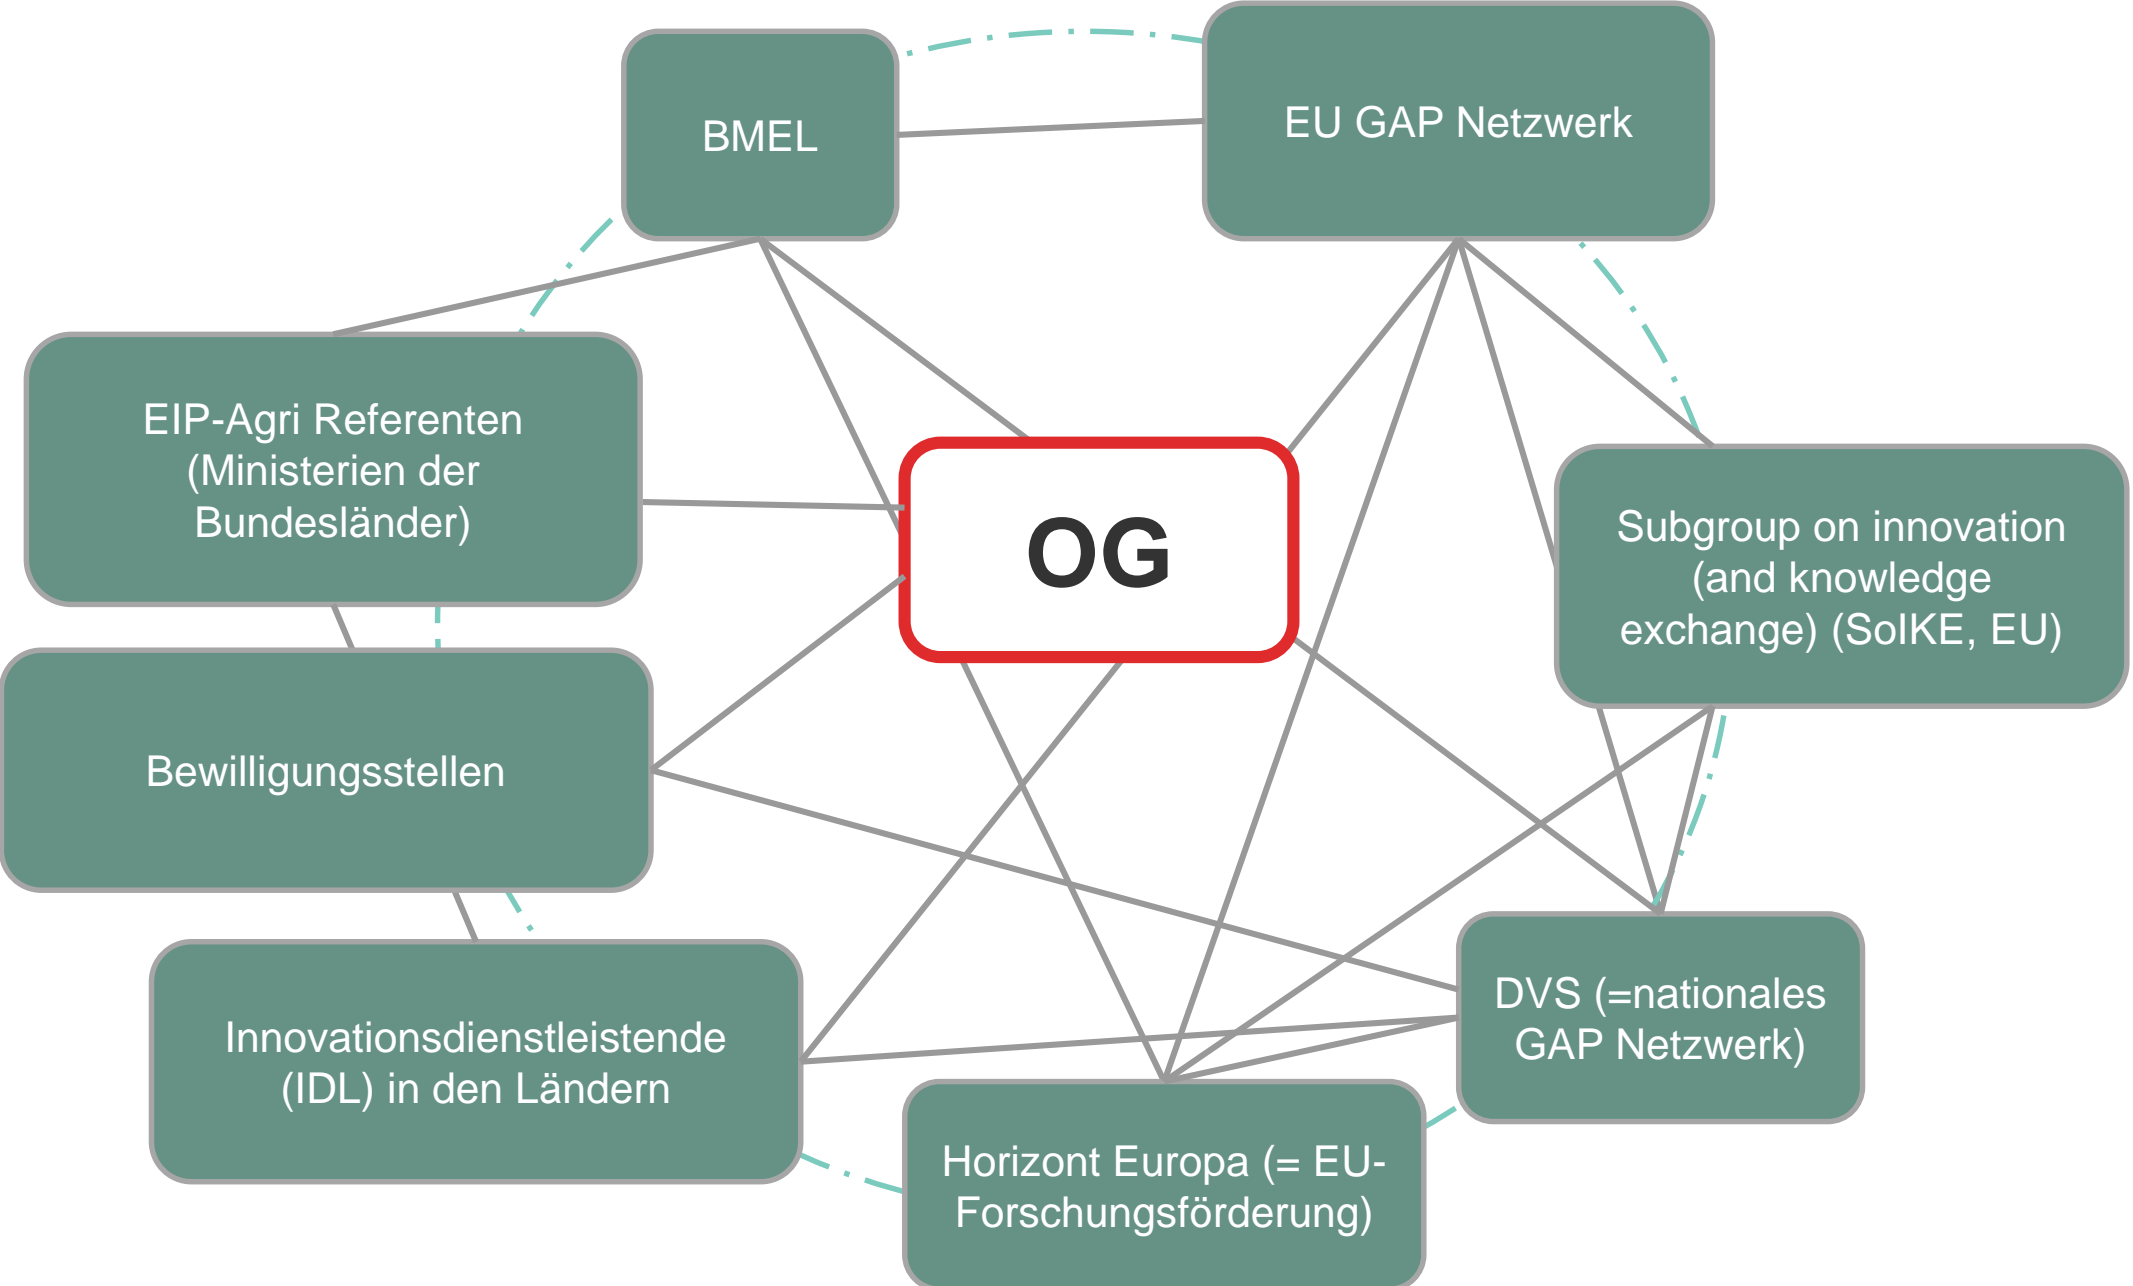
BMEL

EU GAP Netzwerk

EIP-Agri Referenten (Ministerien der Bundesländer)

OG

Subgroup on innovation (and knowledge exchange) (SoIKE, EU)

Bewilligungsstellen

DVS (=nationales GAP Netzwerk)

Innovationsdienstleistende (IDL) in den Ländern

Horizont Europa (= EU-Forschungsförderung)